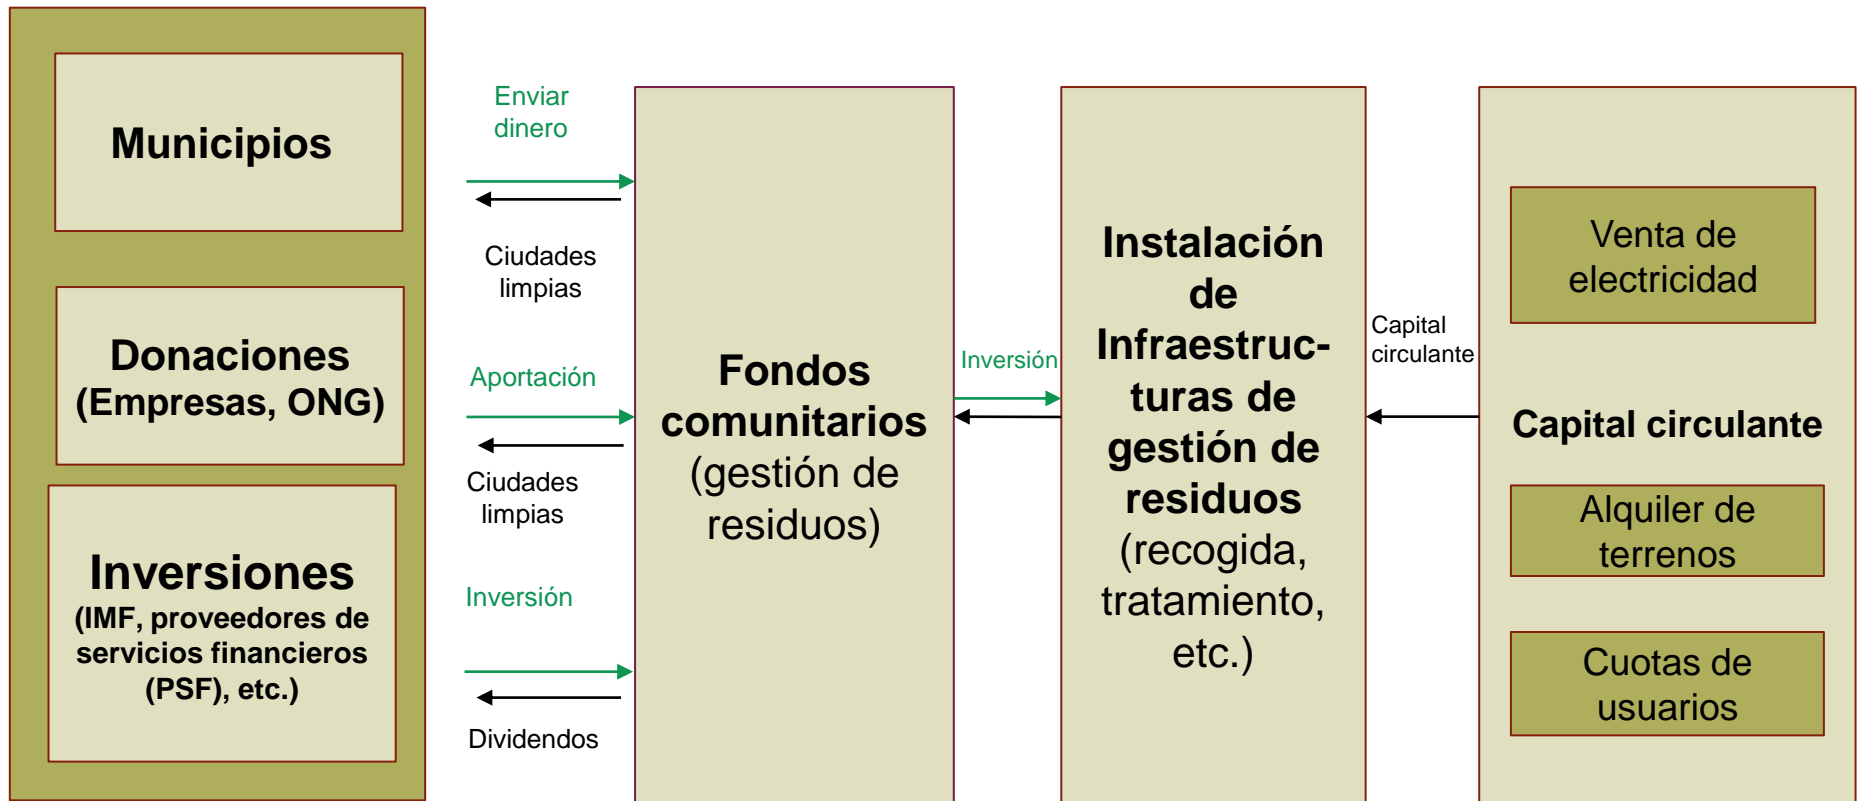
Municipios

Donaciones (Empresas, ONG)

Inversiones (IMF, proveedores de servicios financieros (PSF), etc.)

Enviar dinero

Ciudades limpias

Aportación

Ciudades limpias

Inversión

Dividendos

Fondos comunitarios (gestión de residuos)

Inversión

Instalación de Infraestructuras de gestión de residuos (recogida, tratamiento, etc.)

Capital circulante

Venta de electricidad

Capital circulante

Alquiler de terrenos

Cuotas de usuarios